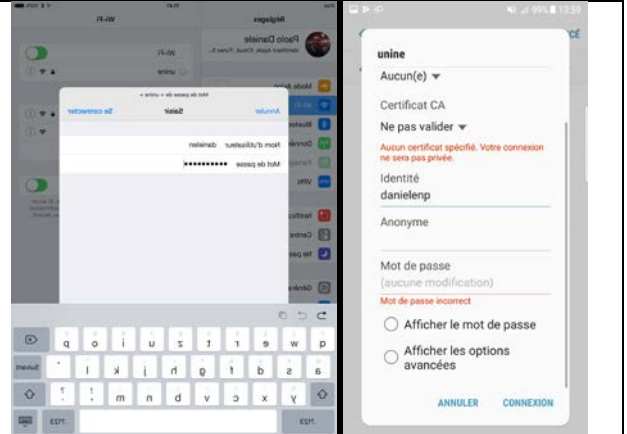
iPad
Wi-Fi
Réglages
Paolo Daniele
Mode Avion
Wi-Fi
unine
Mot de passe de « unine »
Annuler
Saisir
Se connecter
Nom d'utilisateur
danielen
Mot de passe
••••••••••
VPN
q w e r t z u i o p
a s d f g h j k l
y x c v b n m
.?123
Suivant

99% 13:59
unine
Aucun(e)
Certificat CA
Ne pas valider
Aucun certificat spécifié. Votre connexion ne sera pas privée.
Identité
danielenp
Anonyme
Mot de passe
(aucune modification)
Mot de passe incorrect
Afficher le mot de passe
Afficher les options avancées
ANNULER
CONNEXION